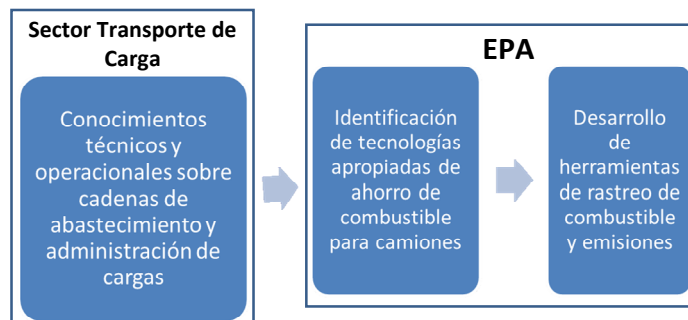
Sector Transporte de Carga

Conocimientos técnicos y operacionales sobre cadenas de abastecimiento y administración de cargas

EPA

Identificación de tecnologías apropiadas de ahorro de combustible para camiones

Desarrollo de herramientas de rastreo de combustible y emisiones